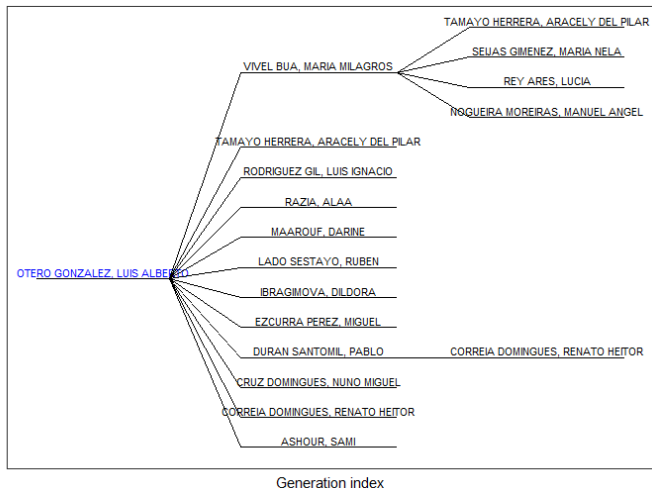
OTERO GONZALEZ, LUIS ALBERTO

VIVEL BUA, MARIA MILAGROS

TAMAYO HERRERA, ARACELY DEL PILAR

SEIJAS GIMENEZ, MARIA NELA

REY ARES, LUCIA

NOGUEIRA MOREIRAS, MANUEL ANGEL

TAMAYO HERRERA, ARACELY DEL PILAR

RODRIGUEZ GIL, LUIS IGNACIO

RAZIA, ALAA

MAAROUF, DARINE

LADO SESTAYO, RUBEN

IBRAGIMOVA, DILDORA

EZCURRA PEREZ, MIGUEL

DURAN SANTOMIL, PABLO

CORREIA DOMINGUES, RENATO HEITOR

CRUZ DOMINGUES, NUNO MIGUEL

CORREIA DOMINGUES, RENATO HEITOR

ASHOUR, SAMI

Generation index